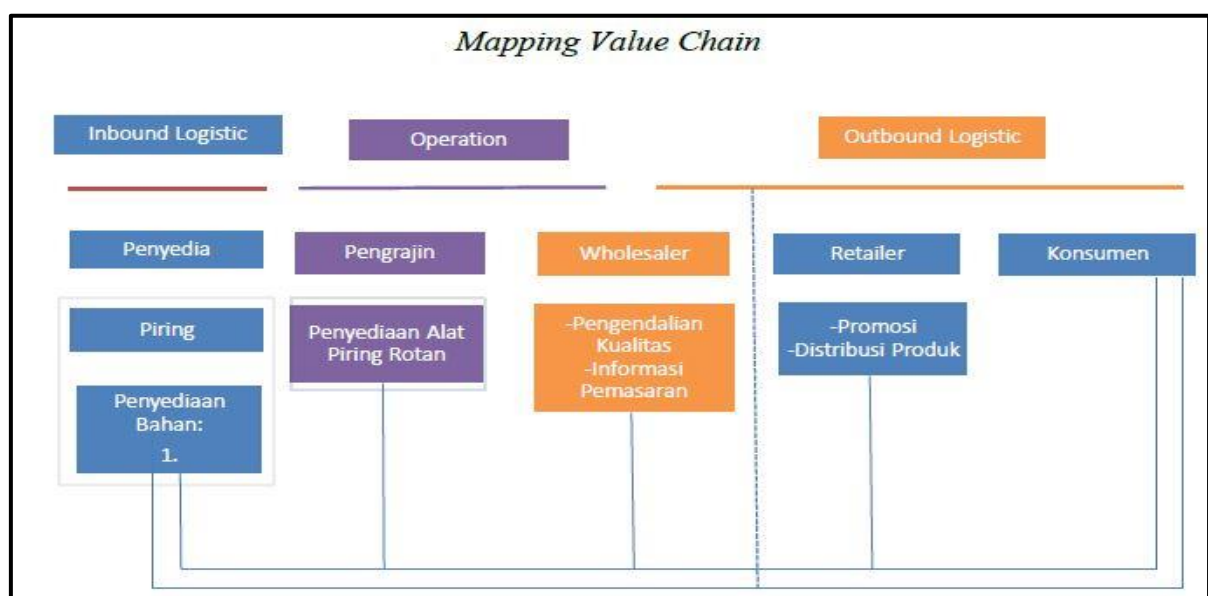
Mapping Value Chain

Inbound Logistic

Operation

Outbound Logistic

Penyedia

Pengrajin

Wholesaler

Retailer

Konsumen

Piring

Penyediaan Bahan:
1.

Penyediaan Alat Piring Rotan

-Pengendalian Kualitas
-Informasi Pemasaran

-Promosi
-Distribusi Produk